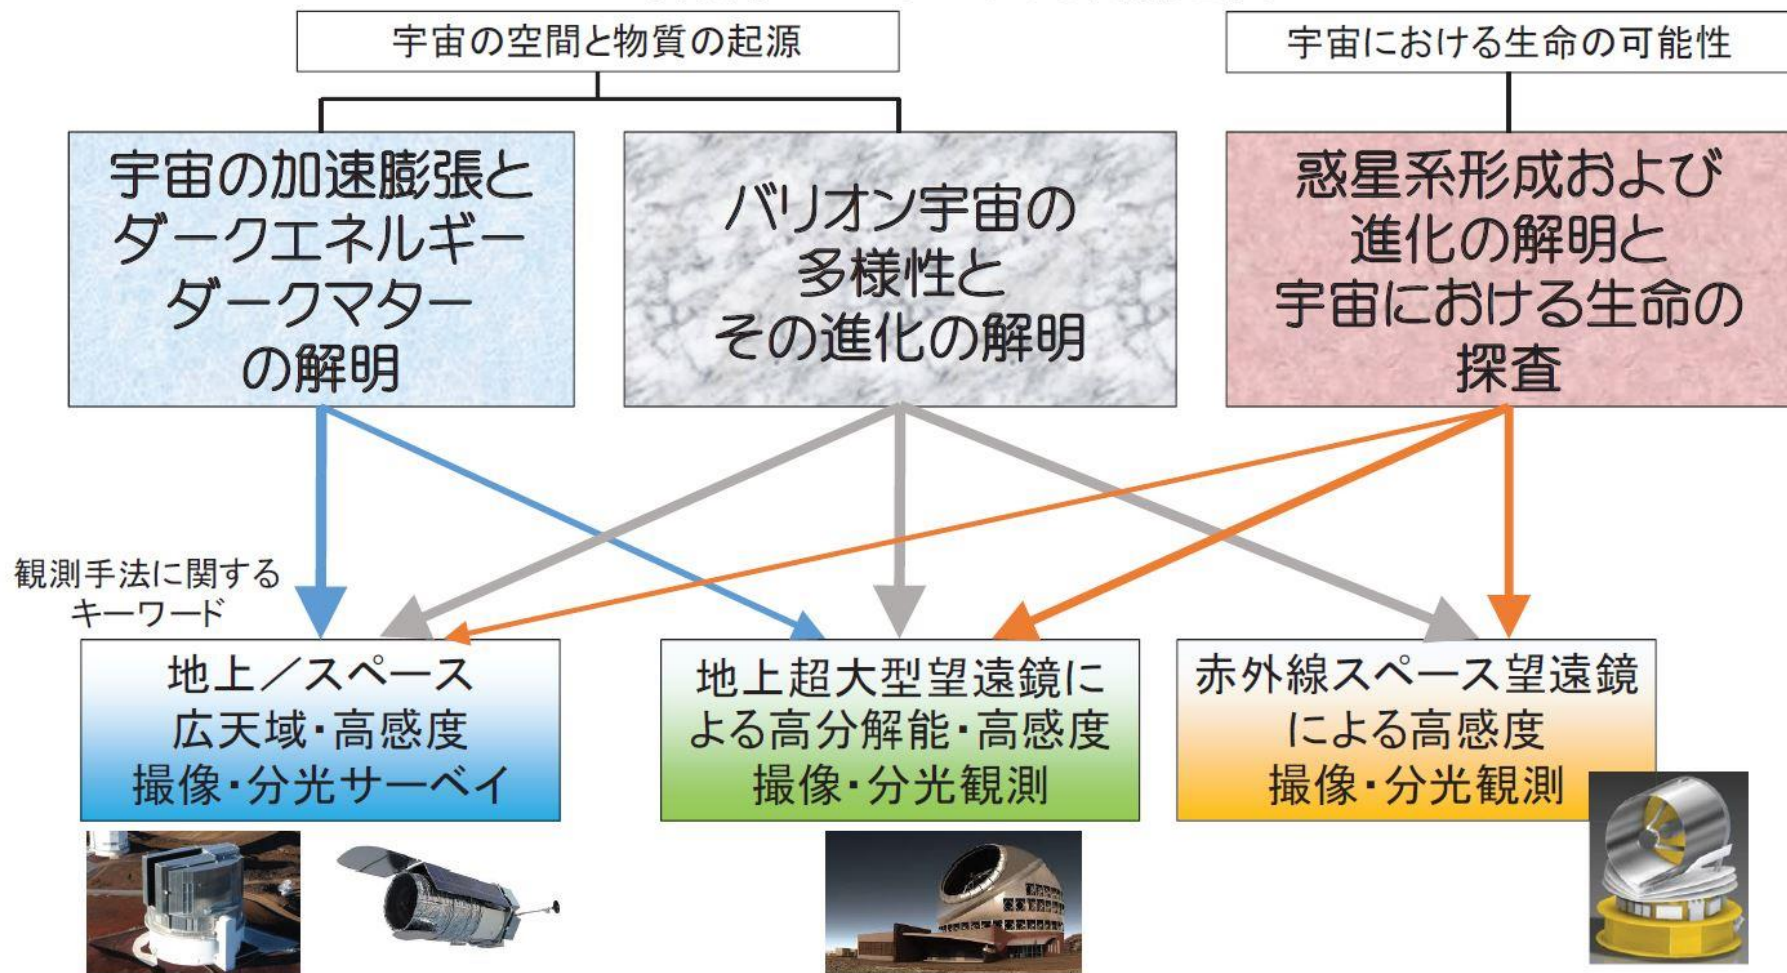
宇宙の空間と物質の起源

宇宙における生命の可能性

宇宙の加速膨張とダークエネルギーダークマターの解明

バリオン宇宙の多様性とその進化の解明

惑星系形成および進化の解明と宇宙における生命の探査

観測手法に関するキーワード

地上／スペース広天域・高感度撮像・分光サーベイ

地上超大型望遠鏡による高分解能・高感度撮像・分光観測

赤外線スペース望遠鏡による高感度撮像・分光観測